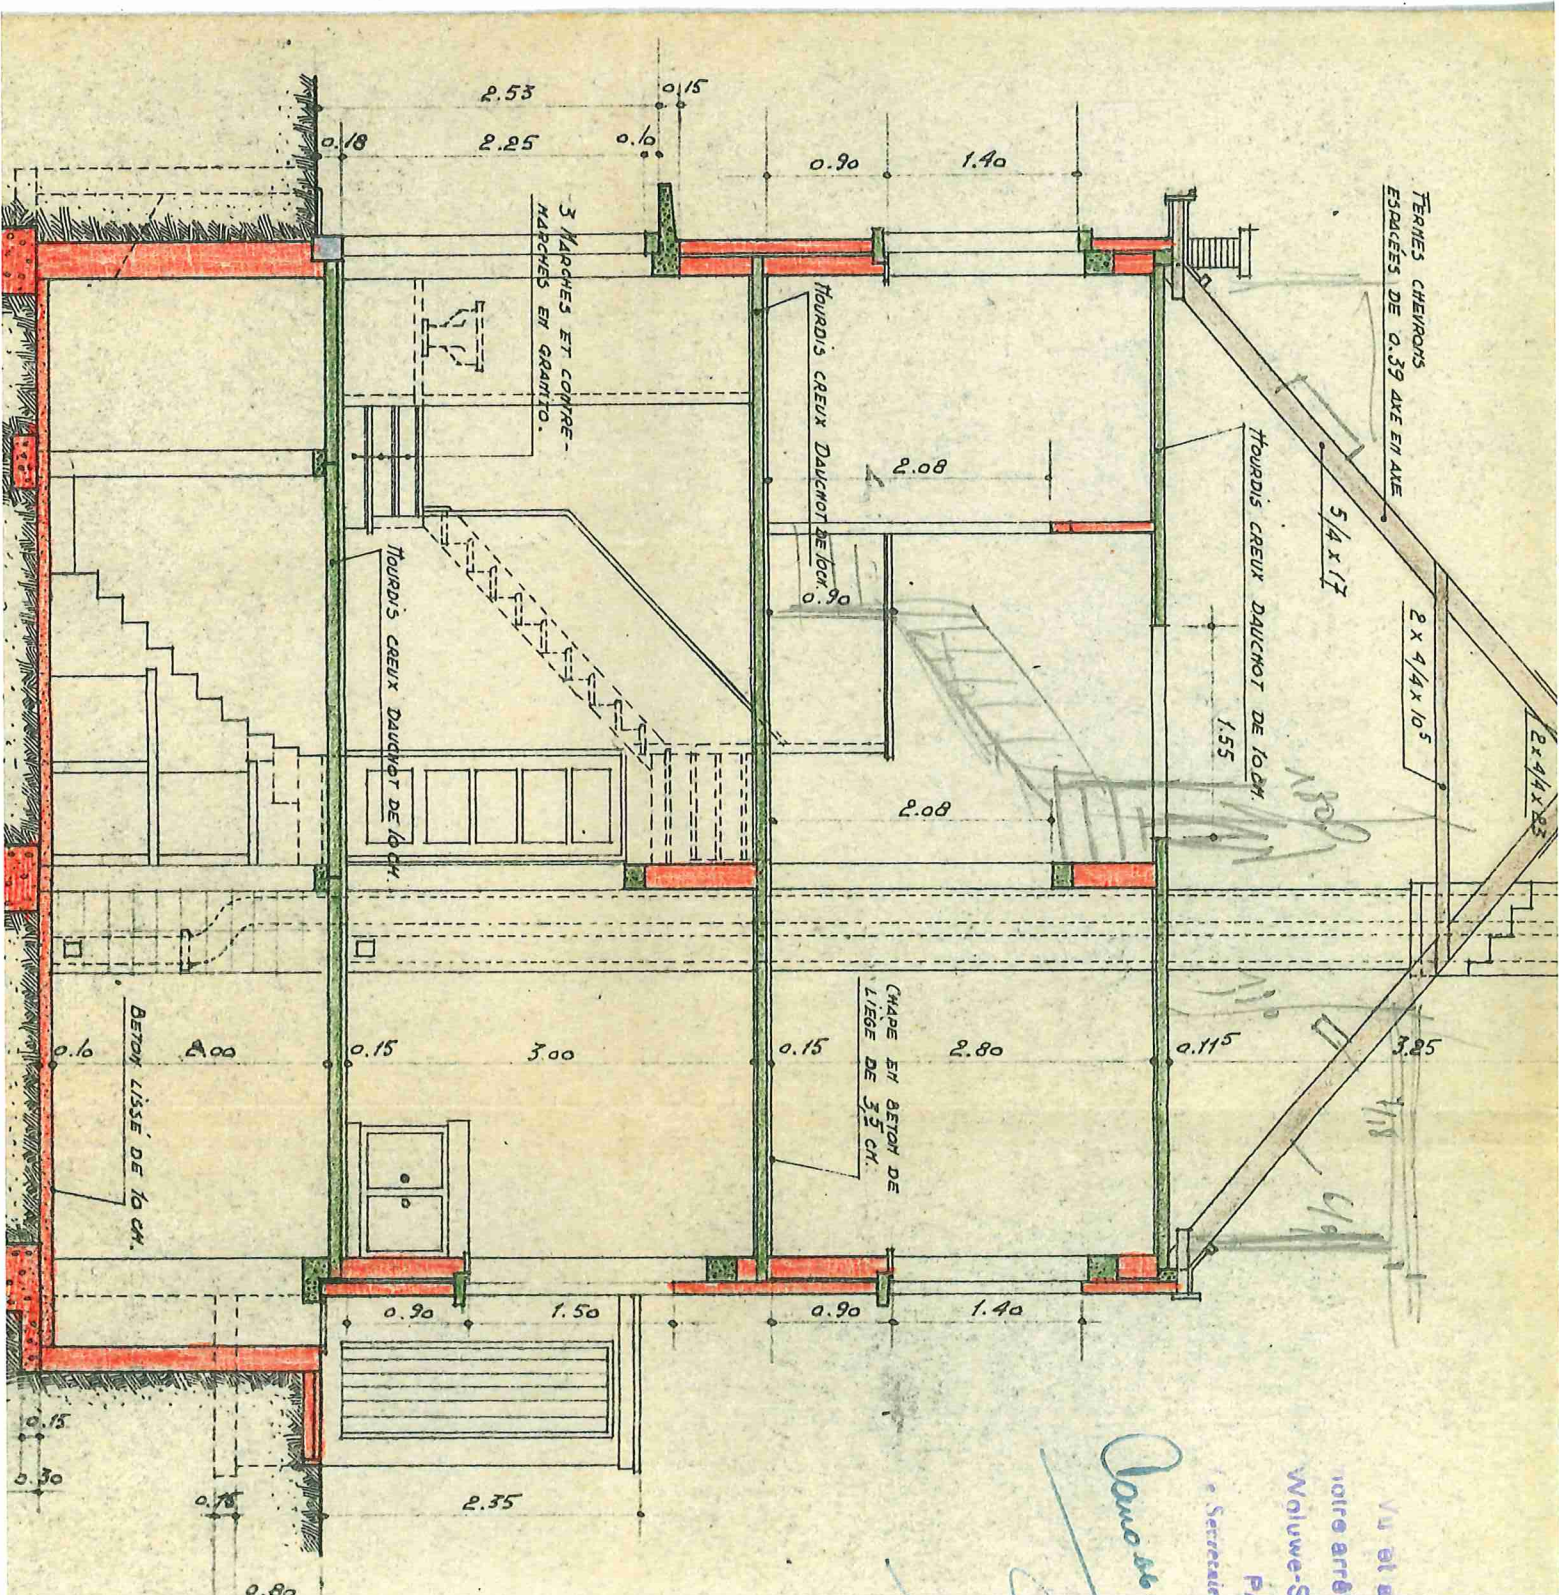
2.53
0.15
0.18
2.25
0.10
0.90
1.40
3 MARCHES ET CONTRE-MARCHES EN GRANITO.
HOURDIS CREUX DAUCHOT DE 10CM.
FERMES CHEVRONS ESPACÉS DE 0.39 AXE EN AXE
5/4 x 17
HOURDIS CREUX DAUCHOT DE 10 CM.
2 x 4/4 x 10$^5$
2 x 4/4 x 23
2.08
0.90
1.55
2.08
HOURDIS CREUX DAUCHOT DE 10 CM.
BETON LISSÉ DE 10 CM.
CHAPE EN BETON DE LIÈGE DE 3.5 CM.
0.10
4.00
0.15
3.00
0.15
2.80
0.11$^5$
3.25
0.90
1.50
0.90
1.40
0.15
0.30
0.75
2.35
0.80
Vu et a
notre arrê
Woluwe-S
P
e Secrétair